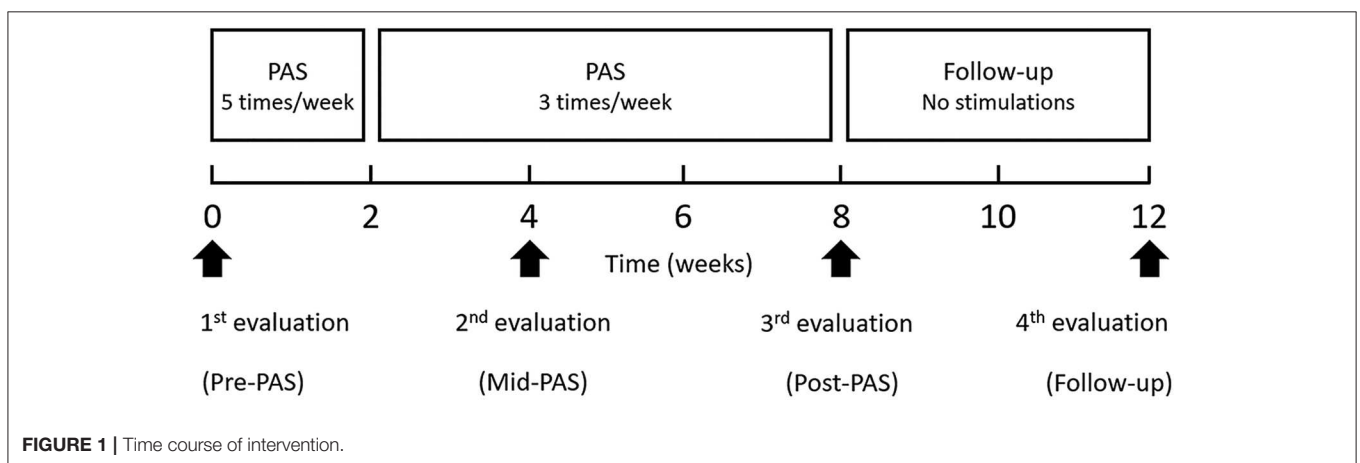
PAS
5 times/week

PAS
3 times/week

Follow-up
No stimulations

0 2 4 6 8 10 12

Time (weeks)

1$^{st}$ evaluation
(Pre-PAS)

2$^{nd}$ evaluation
(Mid-PAS)

3$^{rd}$ evaluation
(Post-PAS)

4$^{th}$ evaluation
(Follow-up)

FIGURE 1 | Time course of intervention.